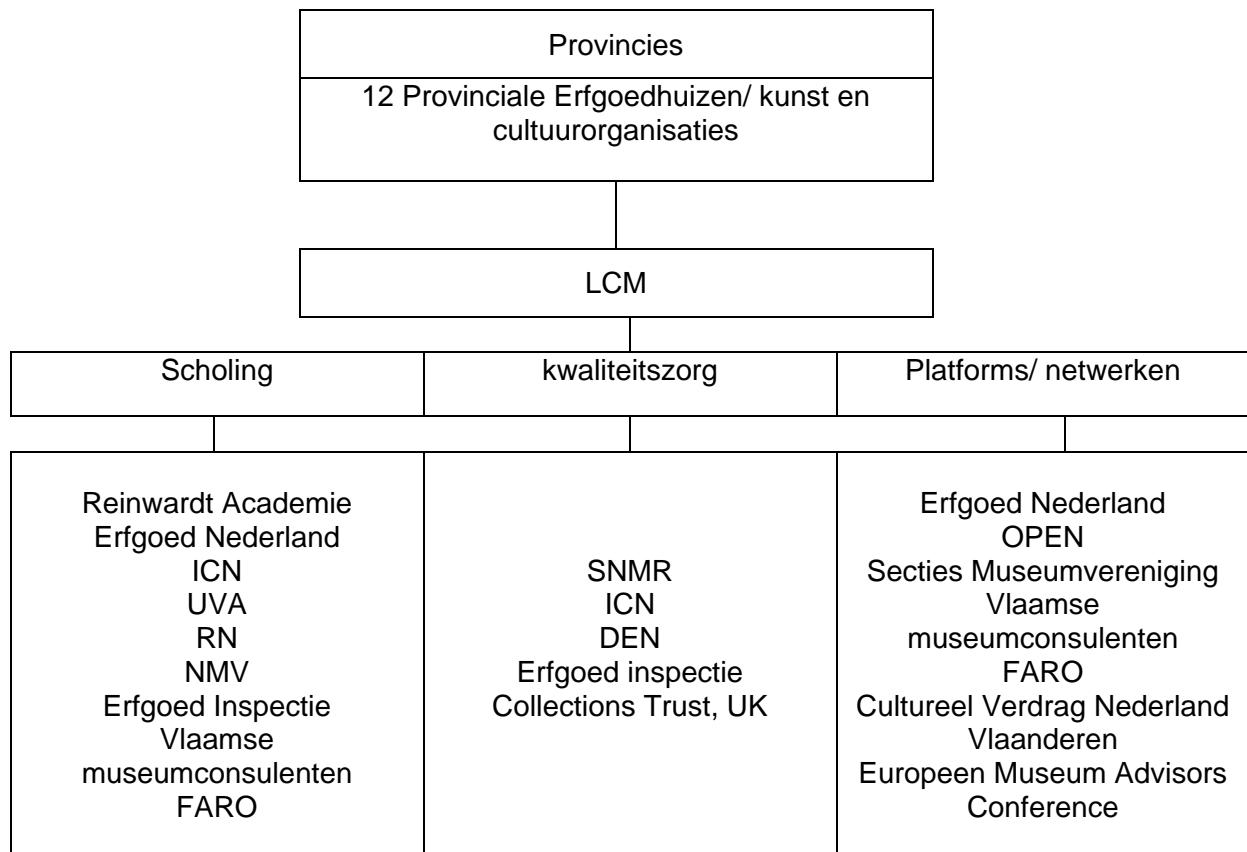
Provincies

12 Provinciale Erfgoedhuizen/ kunst en cultuurorganisaties

LCM

| Scholing | kwaliteitszorg | Platforms/ netwerken |
|---|---|---|
| Reinwardt Academie<br>Erfgoed Nederland<br>ICN<br>UVA<br>RN<br>NMV<br>Erfgoed Inspectie<br>Vlaamse museumconsulenten<br>FARO | SNMR<br>ICN<br>DEN<br>Erfgoed inspectie<br>Collections Trust, UK | Erfgoed Nederland<br>OPEN<br>Secties Museumvereniging<br>Vlaamse museumconsulenten<br>FARO<br>Cultureel Verdrag Nederland Vlaanderen<br>Europeen Museum Advisors Conference |